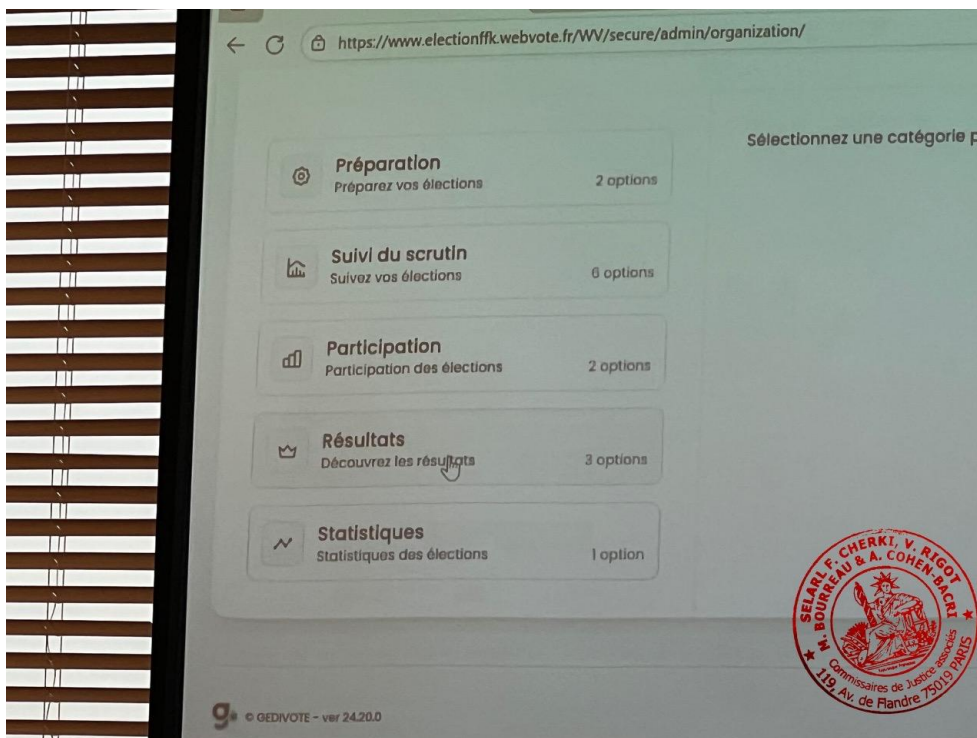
https://www.electionffk.webvote.fr/WV/secure/admin/organization/

Sélectionnez une catégorie p

Préparation
Préparez vos élections
2 options

Suivi du scrutin
Suivez vos élections
6 options

Participation
Participation des élections
2 options

Résultats
Découvrez les résultats
3 options

Statistiques
Statistiques des élections
1 option

SELARL F. CHERKI, V. RIGOT M. BOURREAU & A. COHEN-BACRI
Commissaires de Justice associés
119, Av. de Flandre 75019 PARIS

© GEDIVOTE - ver 24.20.0